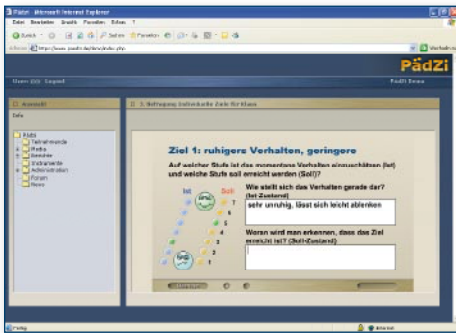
PädZi - Microsoft Internet Explorer

Datei Bearbeiten Ansicht Favoriten Extras ?

Zurück Suchen Favoriten

Adresse http://www.paedzi.de/demo/index.php

Wechseln zu

PädZi

Home Hilfe Logout

PädZi Demo

Auswahl

Info

PädZi
Teilnehmende
Profile
Berichte
Instrumente
Administration
Forum
News

3. Befragung: Individuelle Ziele für Klasse

Ziel 1: ruhigeres Verhalten, geringere

Auf welcher Stufe ist das momentane Verhalten einzuschätzen (Ist) und welche Stufe soll erreicht werden (Soll)?

Ist

Soll

7
6
5
4
3
2
1

Wie stellt sich das Verhalten gerade dar? (Ist-Zustand)

sehr unruhig, lässt sich leicht ablenken

Woran wird man erkennen, dass das Ziel erreicht ist? (Soll-Zustand)

Fertig

Internet